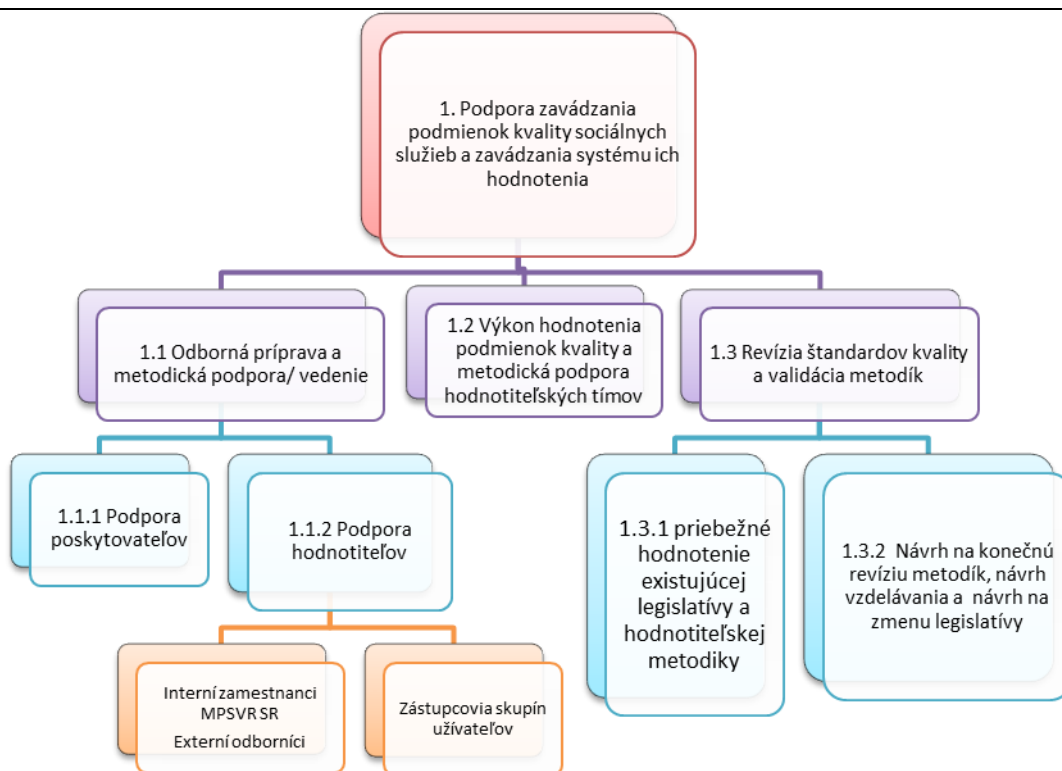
1. Podpora zavádzania podmienok kvality sociálnych služieb a zavádzania systému ich hodnotenia

1.1 Odborná príprava a metodická podpora/ vedenie

1.2 Výkon hodnotenia podmienok kvality a metodická podpora hodnotiteľských tímov

1.3 Revízia štandardov kvality a validácia metodík

1.1.1 Podpora poskytovateľov

1.1.2 Podpora hodnotiteľov

Interní zamestnanci MPSVR SR
Externí odborníci

Zástupcovia skupín užívateľov

1.3.1 priebežné hodnotenie existujúcej legislatívy a hodnotiteľskej metodiky

1.3.2 Návrh na konečnú revíziu metodík, návrh vzdelávania a návrh na zmenu legislatívy